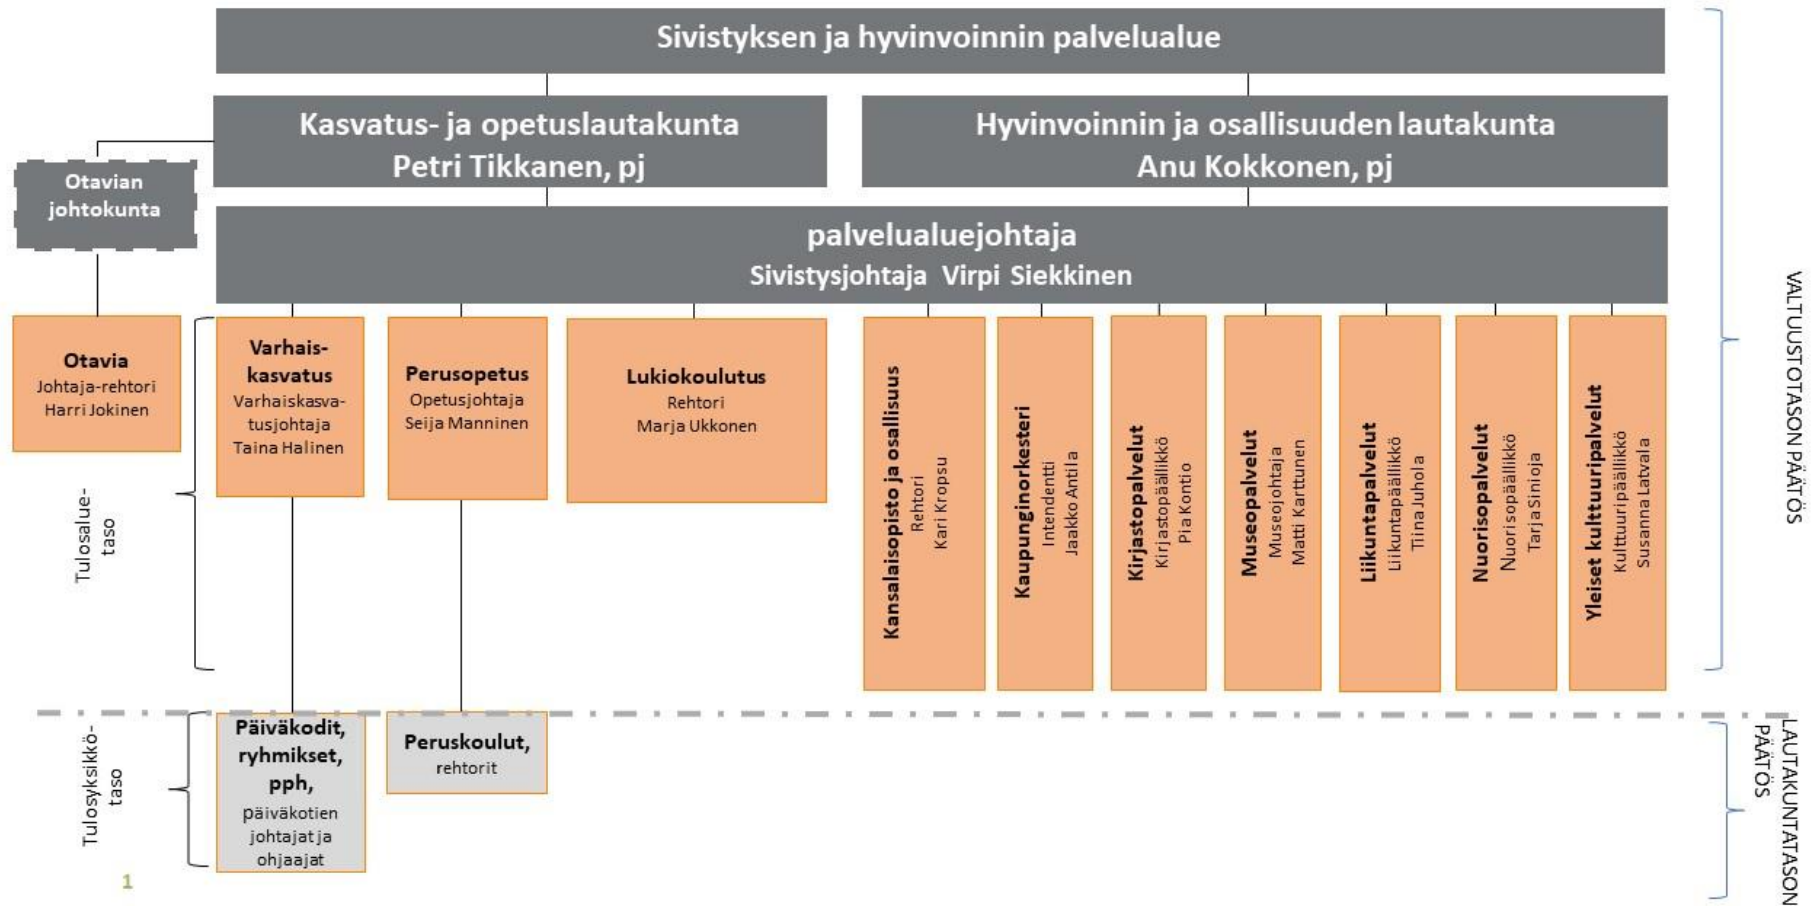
Sivistyksen ja hyvinvoinnin palvelualue

Kasvatus- ja opetuslautakunta
Petri Tikkanen, pj

Hyvinvoinnin ja osallisuuden lautakunta
Anu Kokkonen, pj

Otavian johtokunta

palvelualuejohtaja
Sivistysjohtaja Virpi Siekkinen

Otavia
Johtaja-rehtori
Harri Jokinen

Varhaiskasvatus
Varhaiskasvatusjohtaja
Taina Halinen

Perusopetus
Opetusjohtaja
Seija Manninen

Lukiokoulutus
Rehtori
Marja Ukkonen

Kansalaisopisto ja osallisuus
Rehtori
Kari Kropsu

Kaupunginorkesteri
Intendentti
Jaakko Antila

Kirjastopalvelut
Kirjastopäällikkö
Pia Kontio

Museopalvelut
Museojohtaja
Matti Karttunen

Liikuntapalvelut
Liikuntapäällikkö
Tiina Juhola

Nuorisopalvelut
Nuorisopäällikkö
Tarja Sinioja

Yleiset kulttuuripalvelut
Kulttuuripäällikkö
Susanna Latvala

Tulosaluetaso

VALTUUSTOTASON PÄÄTÖS

Päiväkodit, ryhmikset, pph,
päiväkotien johtajat ja ohjaajat

Peruskoulut,
rehtorit

Tulosyksikkötaso

LAUTAKUNTATASON PÄÄTÖS

1